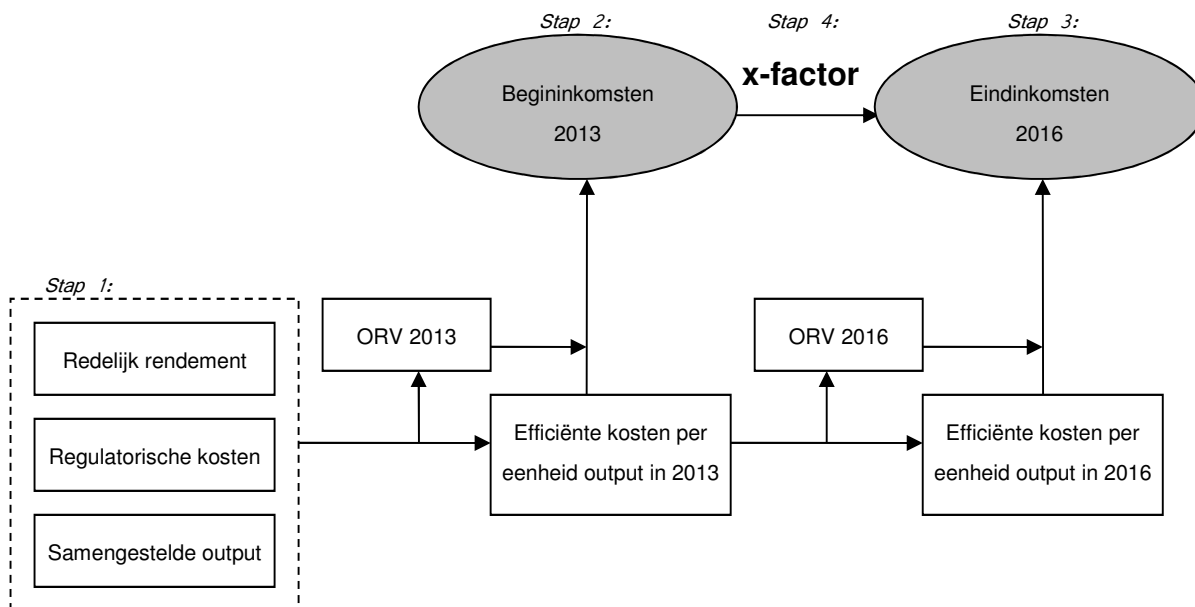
Stap 2:

Stap 4:

Stap 3:

Begininkomsten 2013

x-factor

Eindinkomsten 2016

Stap 1:

Redelijk rendement

Regulatorische kosten

Samengestelde output

ORV 2013

Efficiënte kosten per eenheid output in 2013

ORV 2016

Efficiënte kosten per eenheid output in 2016